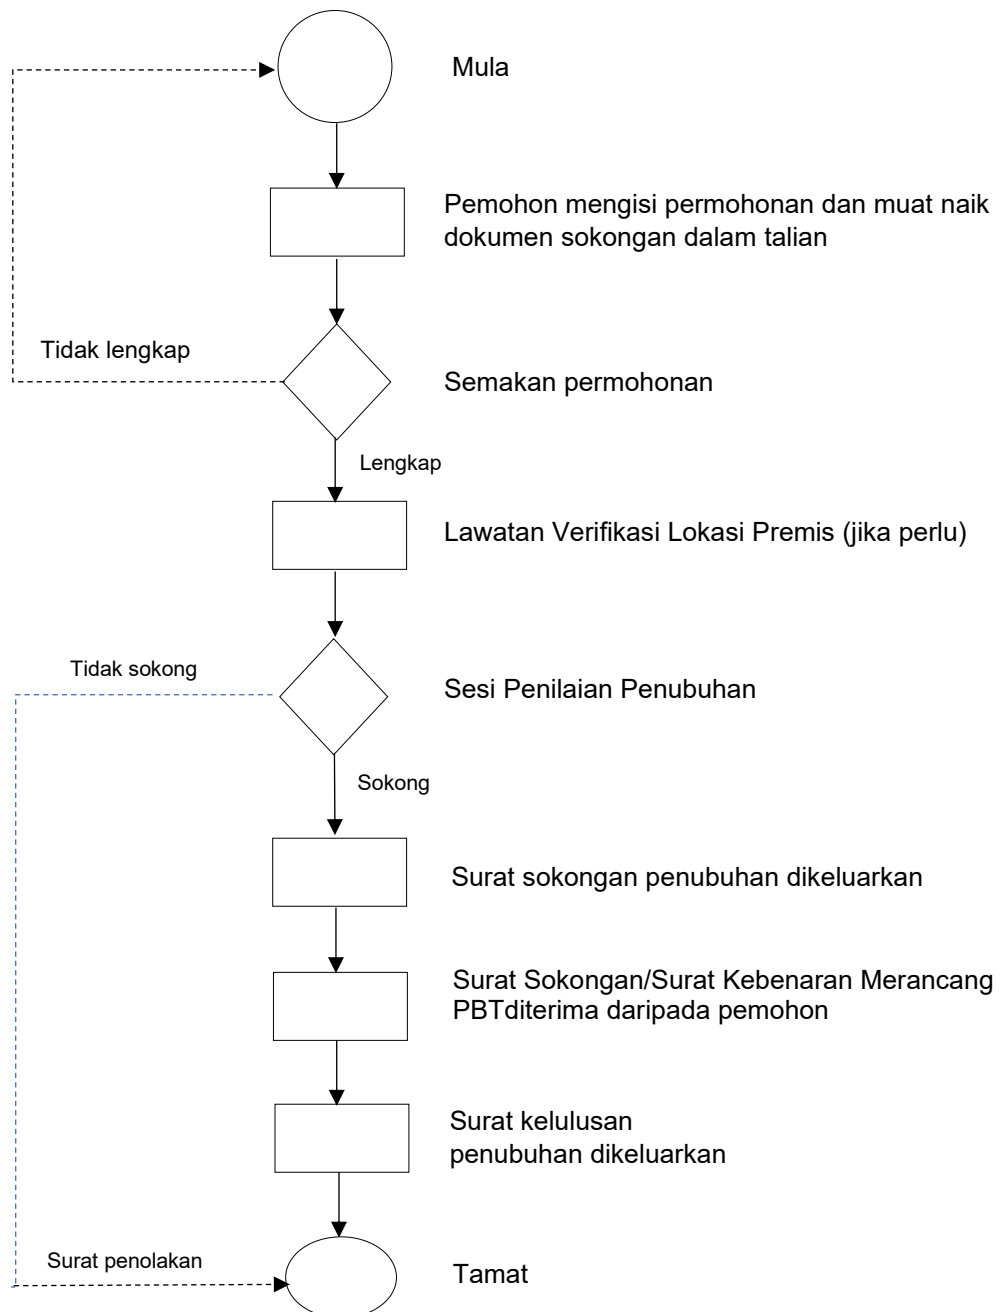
Mula

Pemohon mengisi permohonan dan muat naik dokumen sokongan dalam talian

Tidak lengkap

Semakan permohonan

Lengkap

Lawatan Verifikasi Lokasi Premis (jika perlu)

Tidak sokong

Sesi Penilaian Penubuhan

Sokong

Surat sokongan penubuhan dikeluarkan

Surat Sokongan/Surat Kebenaran Merancang PBTditerima daripada pemohon

Surat kelulusan penubuhan dikeluarkan

Surat penolakan

Tamat